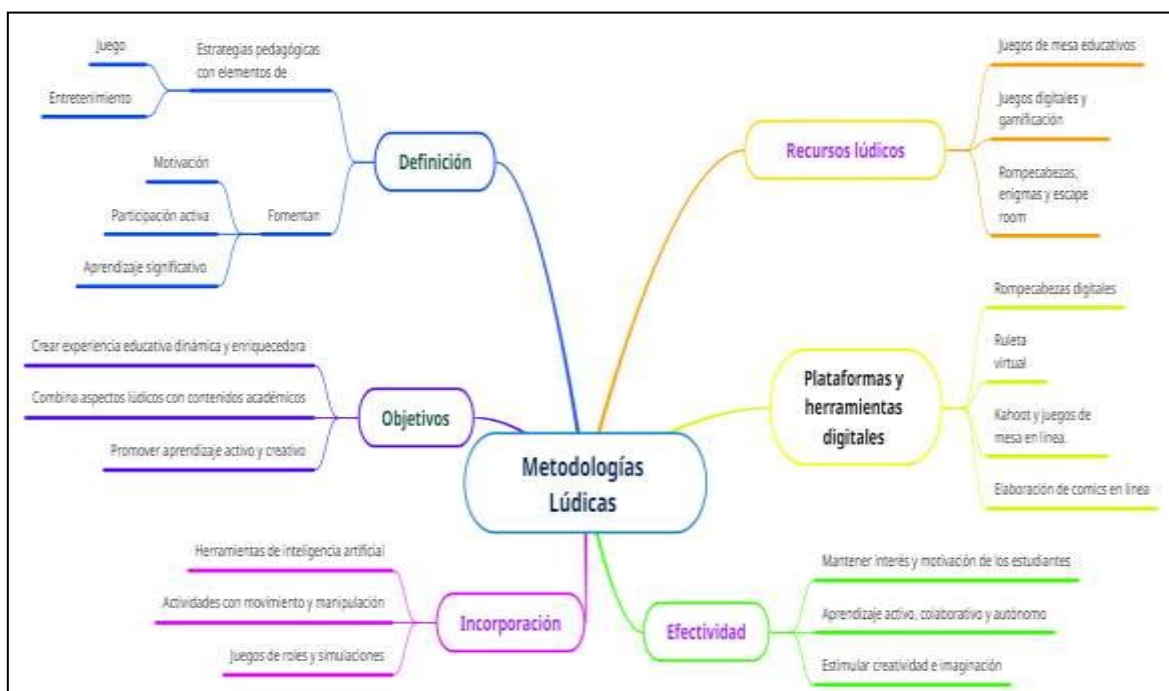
Metodologías Lúdicas

Definición

Estrategias pedagógicas con elementos de

Juego

Entretenimiento

Fomentan

Motivación

Participación activa

Aprendizaje significativo

Objetivos

Crear experiencia educativa dinámica y enriquecedora

Combina aspectos lúdicos con contenidos académicos

Promover aprendizaje activo y creativo

Incorporación

Herramientas de inteligencia artificial

Actividades con movimiento y manipulación

Juegos de roles y simulaciones

Recursos lúdicos

Juegos de mesa educativos

Juegos digitales y gamificación

Rompecabezas, enigmas y escape room

Plataformas y herramientas digitales

Rompecabezas digitales

Ruleta virtual

Kahoot y juegos de mesa en línea.

Elaboración de comics en línea

Efectividad

Mantener interés y motivación de los estudiantes

Aprendizaje activo, colaborativo y autónomo

Estimular creatividad e imaginación